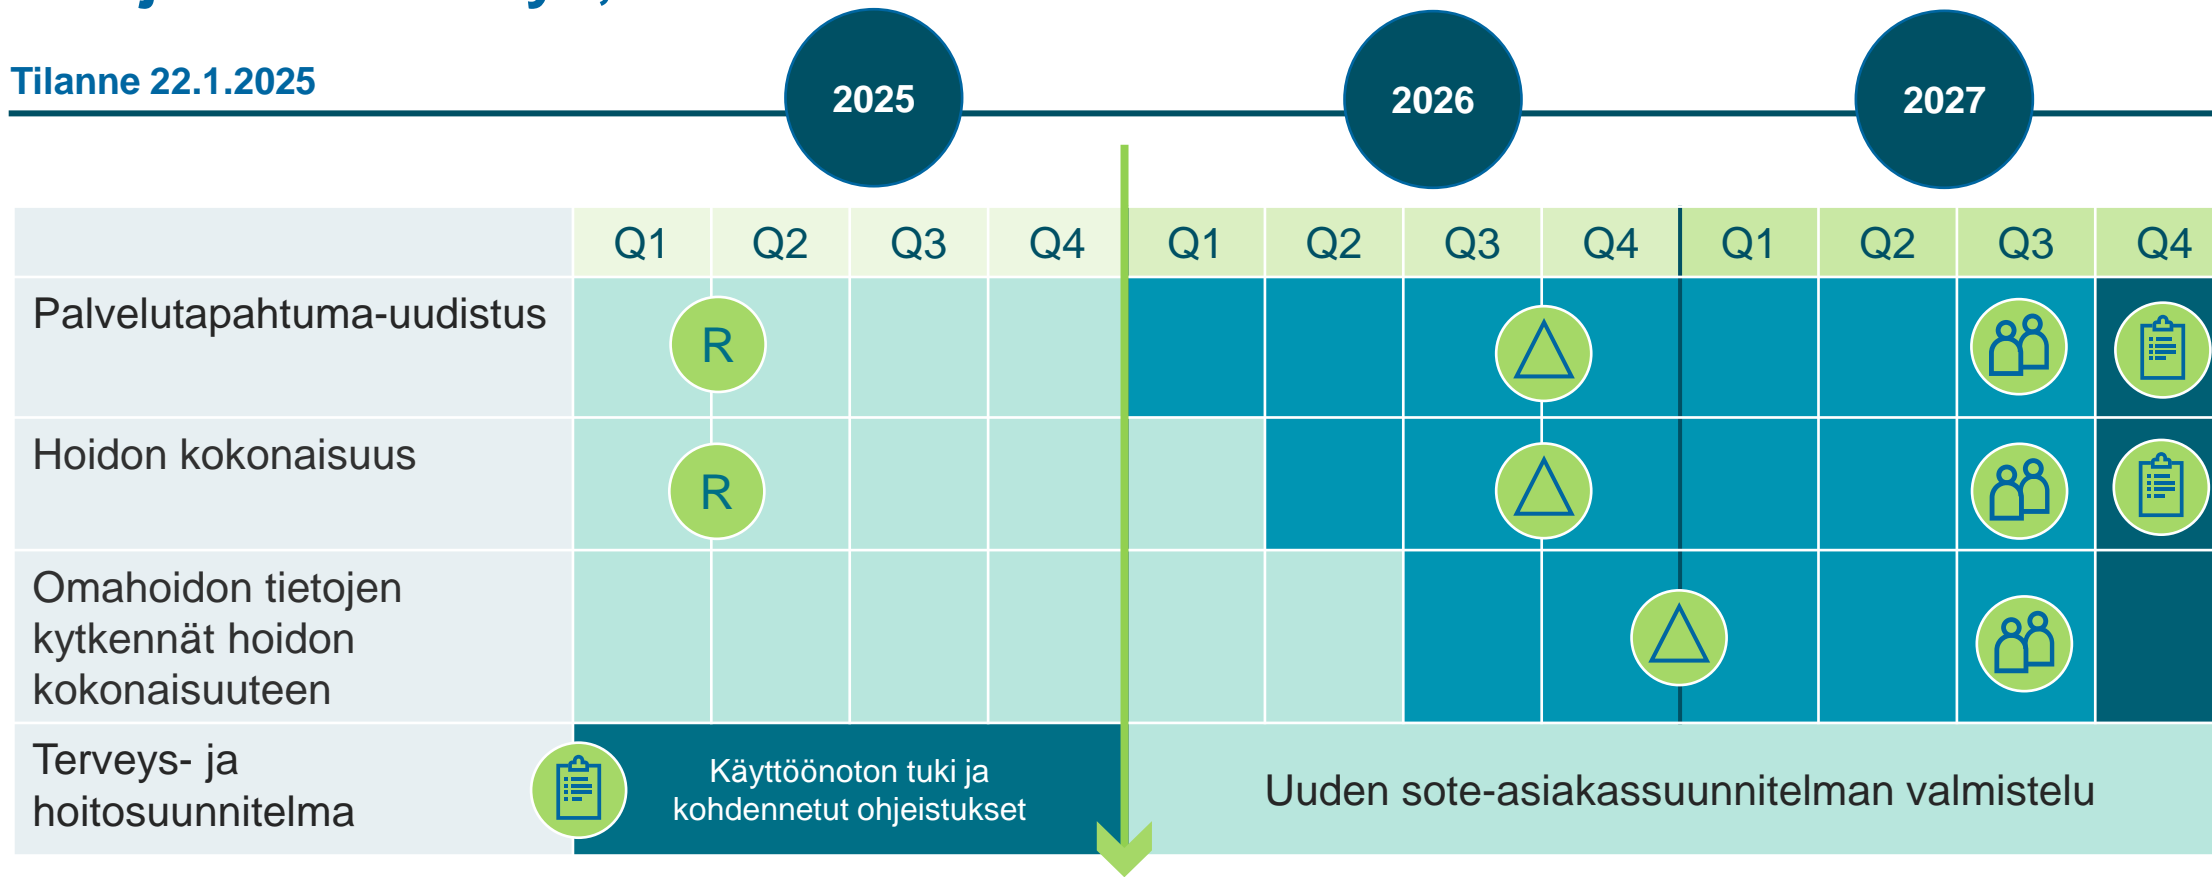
Tilanne 22.1.2025

2025 2026 2027

| | Q1 | Q2 | Q3 | Q4 | Q1 | Q2 | Q3 | Q4 | Q1 | Q2 | Q3 | Q4 |
|---|---|---|---|---|---|---|---|---|---|---|---|---|
| Palvelutapahtuma-uudistus | | R | | | | | | | | | | |
| Hoidon kokonaisuus | | R | | | | | | | | | | |
| Omahoidon tietojen kytkennät hoidon kokonaisuuteen | | | | | | | | | | | | |
| Terveys- ja hoitosuunnitelma | Käyttöönoton tuki ja kohdennetut ohjeistukset | | | | Uuden sote-asiakassuunnitelman valmistelu | | | | | | | |